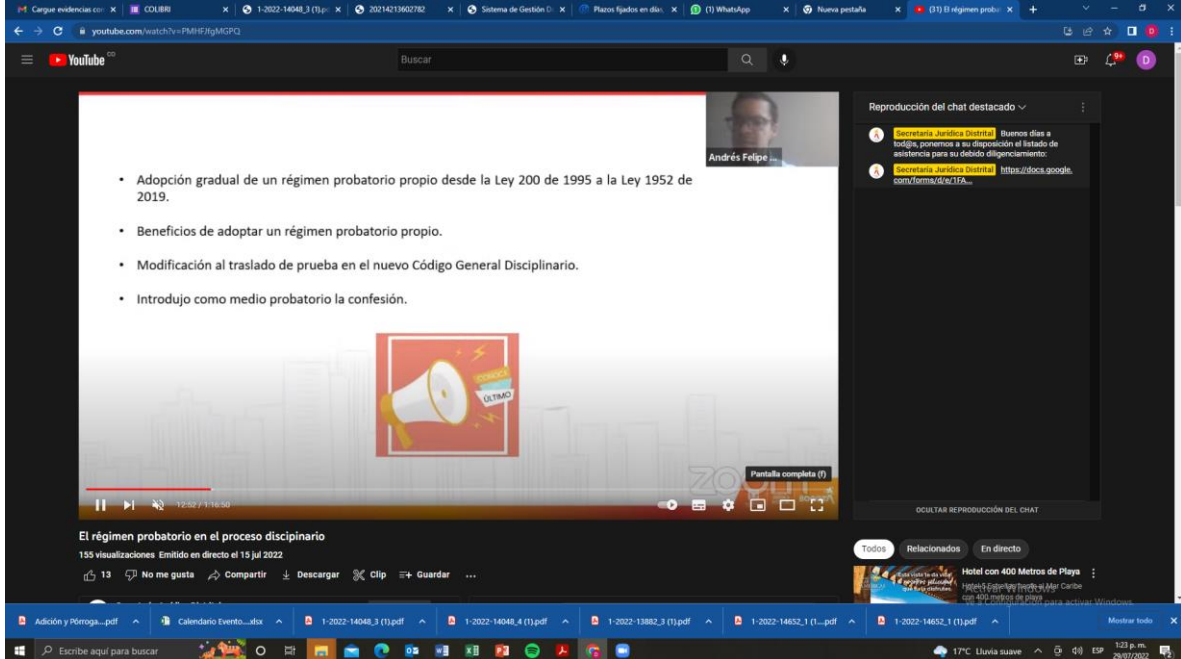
Cargue evidencias con × COLIBRI × 1-2022-14048_3 (1).p × 20214213602782 × Sistema de Gestión D × Plazos fijados en días × (1) WhatsApp × Nueva pestaña × (31) El régimen proba × +

youtube.com/watch?v=PMHFJfgMGPQ

YouTube CO

Buscar

9+

D

Andrés Felipe ...

• Adopción gradual de un régimen probatorio propio desde la Ley 200 de 1995 a la Ley 1952 de 2019.

• Beneficios de adoptar un régimen probatorio propio.

• Modificación al traslado de prueba en el nuevo Código General Disciplinario.

• Introdujo como medio probatorio la confesión.

CONOCE LO ÚLTIMO

Pantalla completa (f)

12:52 / 1:16:50

Reproducción del chat destacado

Secretaría Jurídica Distrital Buenos días a tod@s, ponemos a su disposición el listado de asistencia para su debido diligenciamiento:

Secretaría Jurídica Distrital https://docs.google.com/forms/d/e/1FA...

OCULTAR REPRODUCCIÓN DEL CHAT

El régimen probatorio en el proceso disciplinario

155 visualizaciones Emitido en directo el 15 jul 2022

13 No me gusta Compartir Descargar Clip Guardar ...

Todos Relacionados En directo

Hotel con 400 Metros de Playa

Hotel 5 Estrellas frente al Mar Caribe con 400 metros de playa

Activar Windows
Ve a Configuración para activar Windows.

Adición y Pórroga....pdf 
Calendario Evento....xlsx 
1-2022-14048_3 (1).pdf 
1-2022-14048_4 (1).pdf 
1-2022-13882_3 (1).pdf 
1-2022-14652_1 (1....pdf 
1-2022-14652_1 (1).pdf 
Mostrar todo

Escribe aquí para buscar

17°C Lluvia suave ESP 1:23 p. m. 29/07/2022